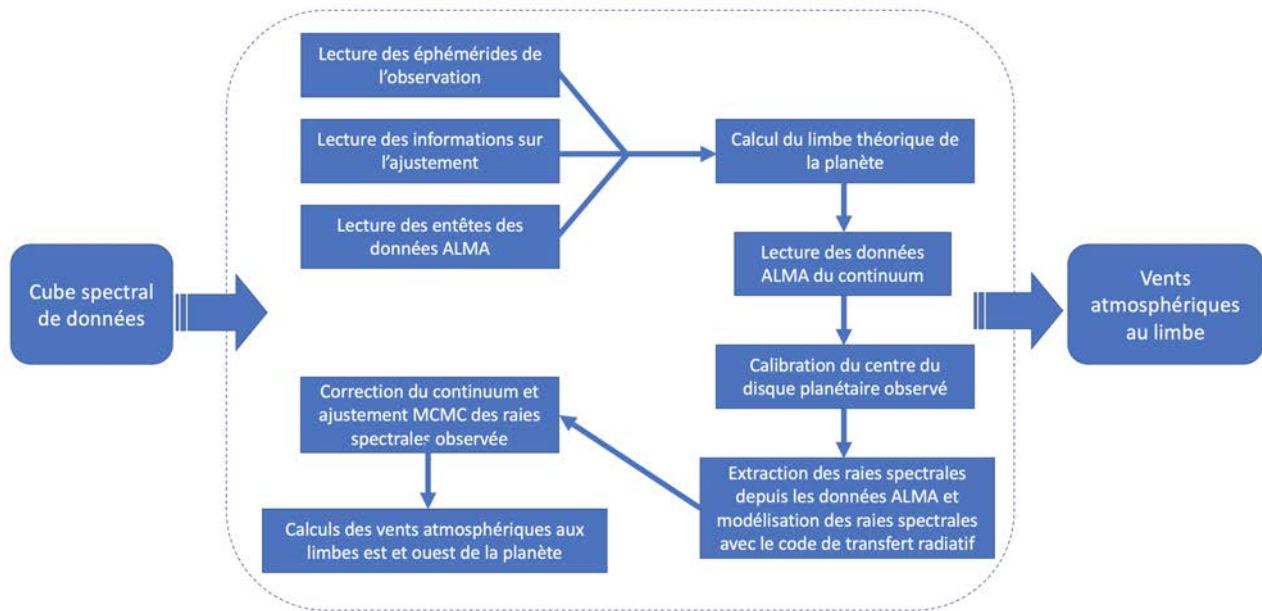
Cube spectral de données

Lecture des éphémérides de l'observation

Lecture des informations sur l'ajustement

Lecture des entêtes des données ALMA

Calcul du limbe théorique de la planète

Lecture des données ALMA du continuum

Calibration du centre du disque planétaire observé

Extraction des raies spectrales depuis les données ALMA et modélisation des raies spectrales avec le code de transfert radiatif

Correction du continuum et ajustement MCMC des raies spectrales observée

Calculs des vents atmosphériques aux limbes est et ouest de la planète

Vents atmosphériques au limbe